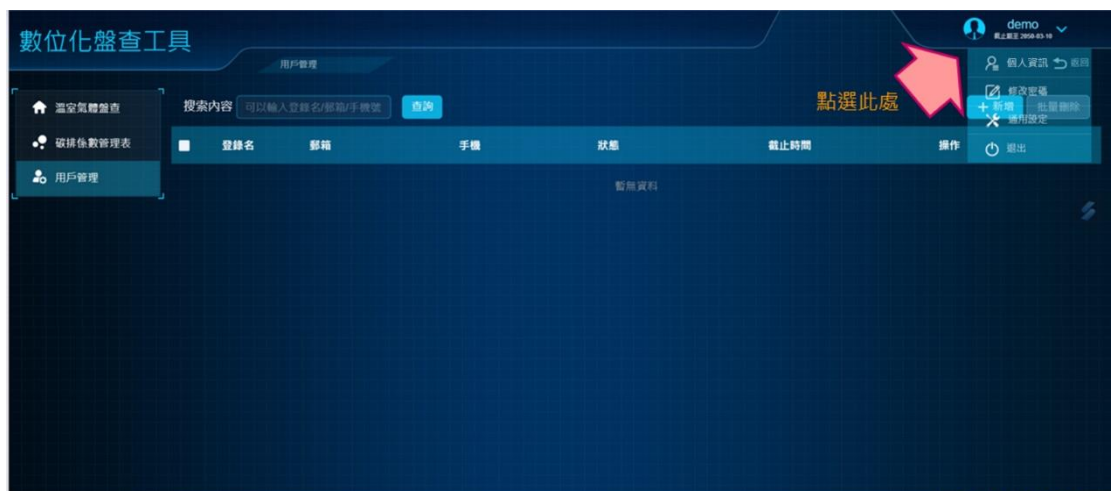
數位化盤查工具

用戶管理

demo
截止日至 2050-03-10

個人資訊 返回
修改密碼
通用設定
退出

溫室氣體盤查
破排係數管理表
用戶管理

搜索內容 可以輸入登錄名/郵箱/手機號 查詢

點選此處

+ 新增 批量刪除

| 登錄名 | 郵箱 | 手機 | 狀態 | 截止時間 | 操作 |
|---|---|---|---|---|---|

暫無資料